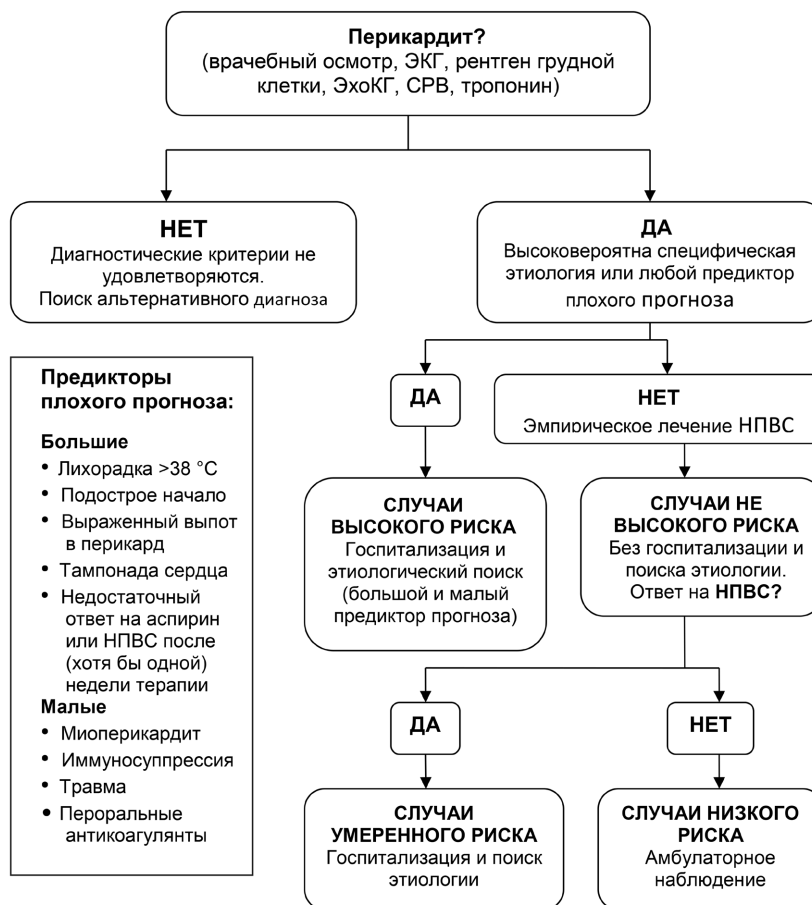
**Перикардит?**
(врачебный осмотр, ЭКГ, рентген грудной клетки, ЭхоКГ, СРВ, тропонин)

**НЕТ**
Диагностические критерии не удовлетворяются.
Поиск альтернативного диагноза

**ДА**
Высоковероятна специфическая этиология или любой предиктор плохого прогноза

**ДА**

**НЕТ**
Эмпирическое лечение НПВС

**СЛУЧАИ ВЫСОКОГО РИСКА**
Госпитализация и этиологический поиск (большой и малый предиктор прогноза)

**СЛУЧАИ НЕ ВЫСОКОГО РИСКА**
Без госпитализации и поиска этиологии.
Ответ на **НПВС?**

**ДА**

**НЕТ**

**СЛУЧАИ УМЕРЕННОГО РИСКА**
Госпитализация и поиск этиологии

**СЛУЧАИ НИЗКОГО РИСКА**
Амбулаторное наблюдение

**Предикторы плохого прогноза:**

**Большие**
- Лихорадка >38 °C
- Подострое начало
- Выраженный выпот в перикард
- Тампонада сердца
- Недостаточный ответ на аспирин или НПВС после (хотя бы одной) недели терапии

**Малые**
- Миоперикардит
- Иммуносупрессия
- Травма
- Пероральные антикоагулянты